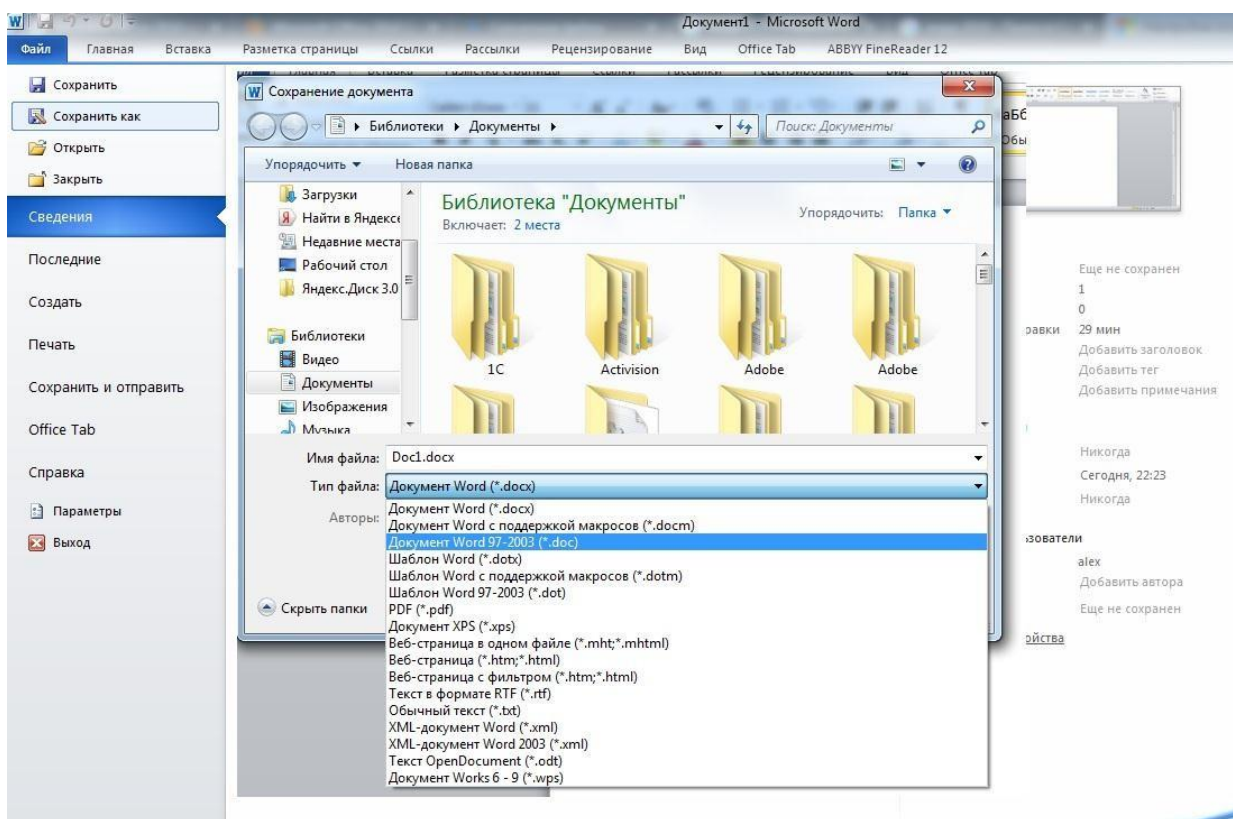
Документ1 - Microsoft Word

Файл Главная Вставка Разметка страницы Ссылки Рассылки Рецензирование Вид Office Tab ABBYY FineReader 12

Сохранить
Сохранить как
Открыть
Закрыть
Сведения
Последние
Создать
Печать
Сохранить и отправить
Office Tab
Справка
Параметры
Выход

Сохранение документа

Библиотеки ▸ Документы ▸

Поиск: Документы

Упорядочить ▾ Новая папка

Загрузки
Найти в Яндексе
Недавние места
Рабочий стол
Яндекс.Диск 3.0
Библиотеки
Видео
Документы
Изображения
Музыка

Библиотека "Документы"
Включает: 2 места

Упорядочить: Папка ▾

1C
Activision
Adobe
Adobe

Имя файла: Doc1.docx
Тип файла: Документ Word (*.docx)
Авторы:

Документ Word (*.docx)
Документ Word с поддержкой макросов (*.docm)
Документ Word 97-2003 (*.doc)
Шаблон Word (*.dotx)
Шаблон Word с поддержкой макросов (*.dotm)
Шаблон Word 97-2003 (*.dot)
PDF (*.pdf)
Документ XPS (*.xps)
Веб-страница в одном файле (*.mht;*.mhtml)
Веб-страница (*.htm;*.html)
Веб-страница с фильтром (*.htm;*.html)
Текст в формате RTF (*.rtf)
Обычный текст (*.txt)
XML-документ Word (*.xml)
XML-документ Word 2003 (*.xml)
Текст OpenDocument (*.odt)
Документ Works 6 - 9 (*.wps)

Скрыть папки

Еще не сохранен
1
0
равки 29 мин
Добавить заголовок
Добавить тег
Добавить примечания
Никогда
Сегодня, 22:23
Никогда
зователи
alex
Добавить автора
Еще не сохранен
ойства